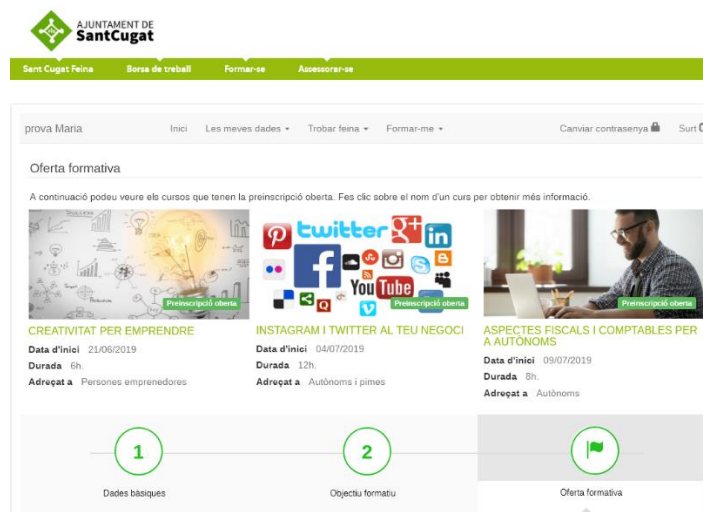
AJUNTAMENT DE
SantCugat

Sant Cugat Feina   Borsa de treball   Formar-se   Assessorar-se

prova Maria   Inici   Les meves dades ▾   Trobar feina ▾   Formar-me ▾   Canviar contrasenya   Surt

Oferta formativa

A continuació podeu veure els cursos que tenen la preinscripció oberta. Fes clic sobre el nom d'un curs per obtenir més informació.

Preinscripció oberta

CREATIVITAT PER EMPRENDRE
Data d'inici 21/06/2019
Durada 6h.
Adreçat a Persones emprenedores

twitter
YouTube
Preinscripció oberta

INSTAGRAM I TWITTER AL TEU NEGOCI
Data d'inici 04/07/2019
Durada 12h.
Adreçat a Autònoms i pimes

Preinscripció oberta

ASPECTES FISCALS I COMPTABLES PER A AUTÒNOMS
Data d'inici 09/07/2019
Durada 8h.
Adreçat a Autònoms

1
Dades bàsiques

2
Objectiu formatiu

Oferta formativa